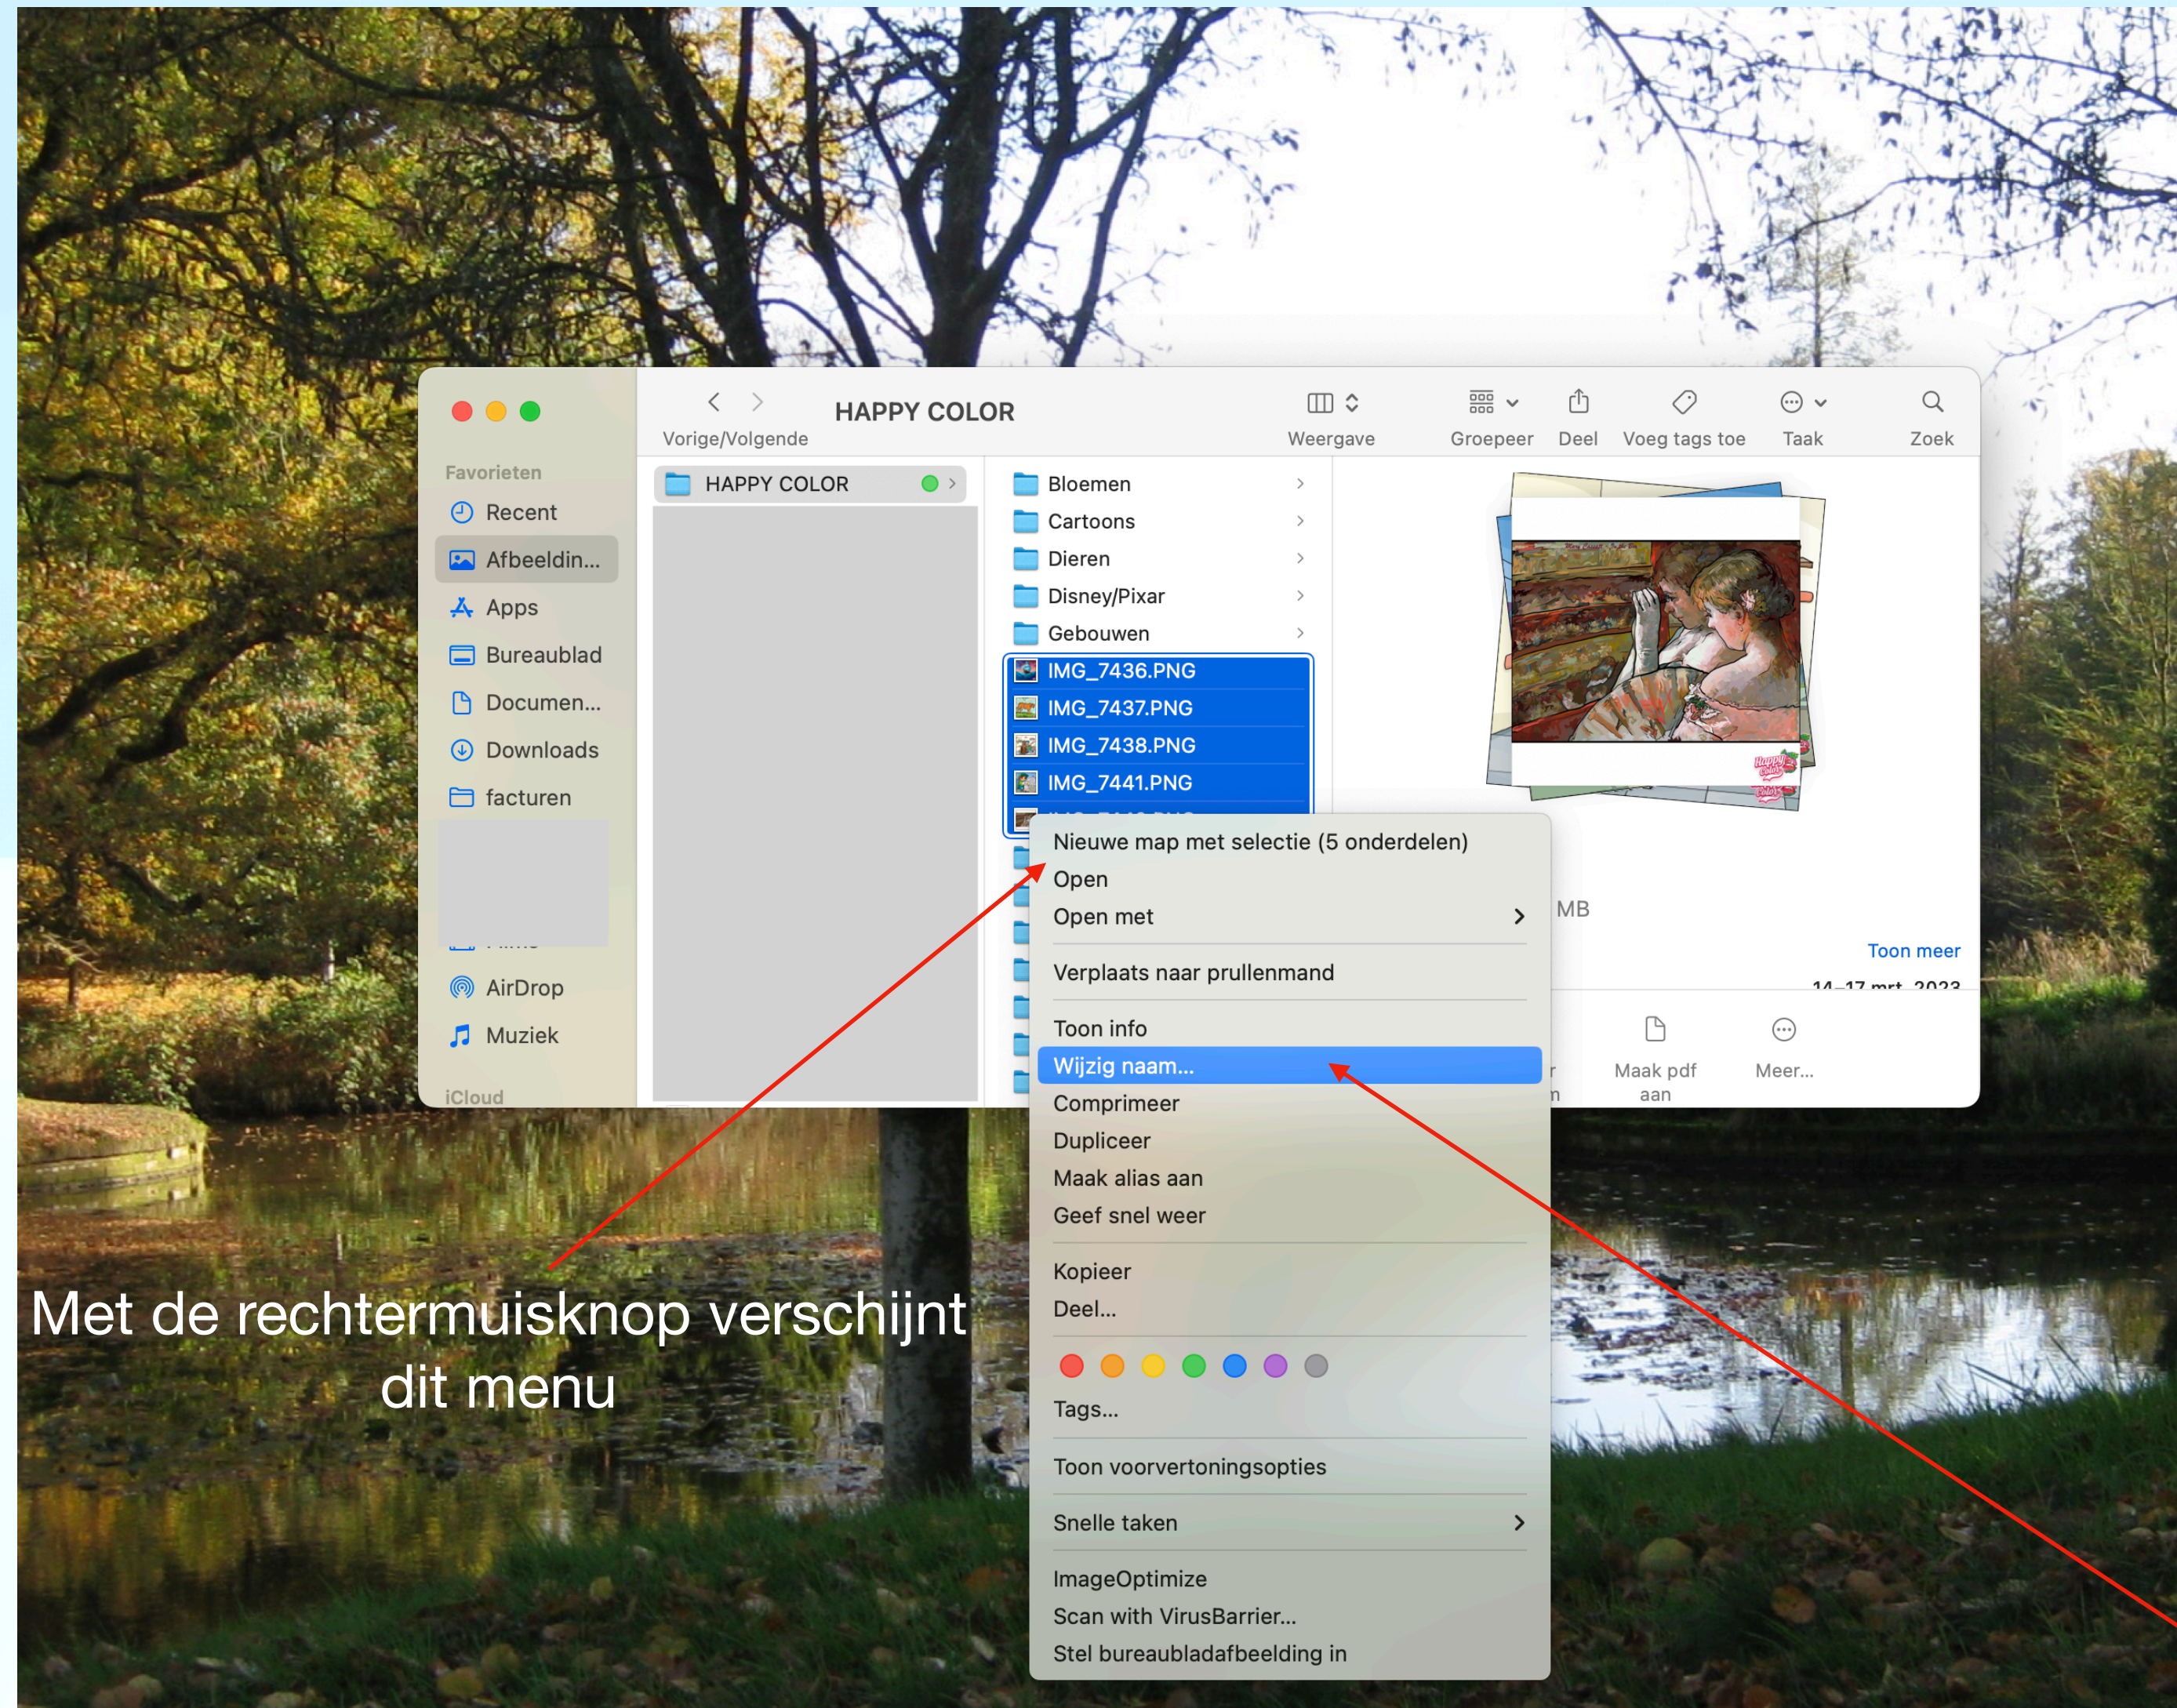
Vorige/Volgende

HAPPY COLOR

Weergave

Groepeer

Deel

Voeg tags toe

Taak

Zoek

Favorieten

Recent

Afbeeldin...

Apps

Bureaublad

Documen...

Downloads

facturen

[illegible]

AirDrop

Muziek

iCloud

HAPPY COLOR

Bloemen

Cartoons

Dieren

Disney/Pixar

Gebouwen

IMG_7436.PNG

IMG_7437.PNG

IMG_7438.PNG

IMG_7441.PNG

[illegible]

MB

Toon meer

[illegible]

Maak pdf aan

Meer...

Nieuwe map met selectie (5 onderdelen)

Open

Open met

Verplaats naar prullenmand

Toon info

Wijzig naam...

Comprimeer

Dupliceer

Maak alias aan

Geef snel weer

Kopieer

Deel...

Tags...

Toon voorvertoningsopties

Snelle taken

ImageOptimize

Scan with VirusBarrier...

Stel bureaubladafbeelding in

Met de rechtermuisknop verschijnt dit menu